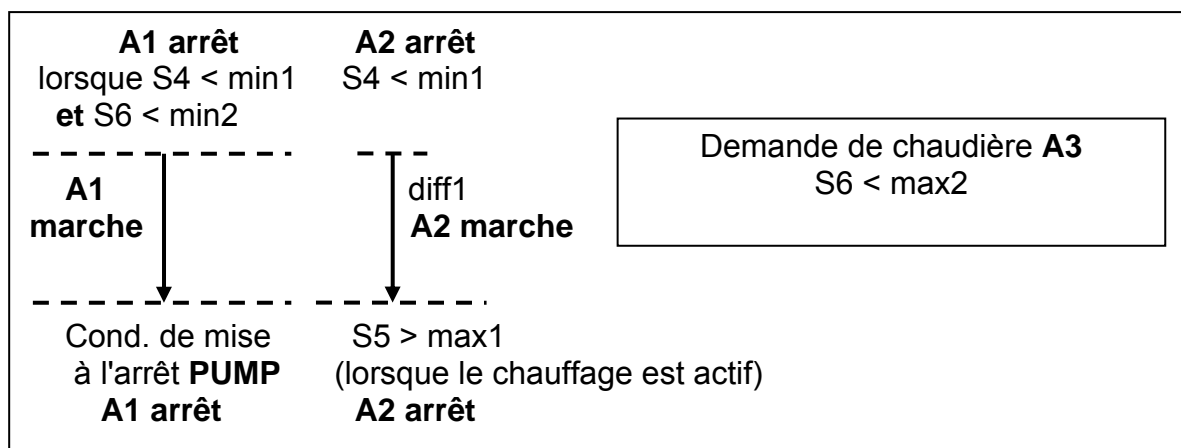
**A1 arrêt**
lorsque S4 < min1
**et** S6 < min2

**A1**
**marche**

Cond. de mise
à l'arrêt **PUMP**
**A1 arrêt**

**A2 arrêt**
S4 < min1

diff1
**A2 marche**

S5 > max1
(lorsque le chauffage est actif)
**A2 arrêt**

Demande de chaudière **A3**
S6 < max2